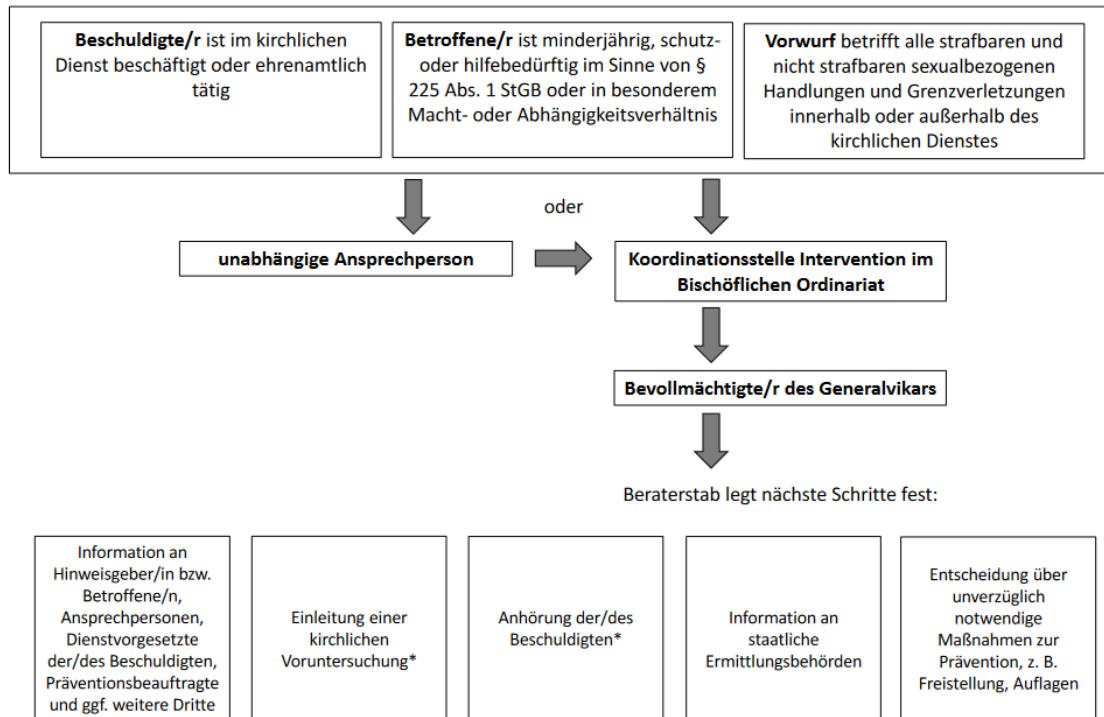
**Beschuldigte/r** ist im kirchlichen Dienst beschäftigt oder ehrenamtlich tätig

**Betroffene/r** ist minderjährig, schutz- oder hilfebedürftig im Sinne von § 225 Abs. 1 StGB oder in besonderem Macht- oder Abhängigkeitsverhältnis

**Vorwurf** betrifft alle strafbaren und nicht strafbaren sexualbezogenen Handlungen und Grenzverletzungen innerhalb oder außerhalb des kirchlichen Dienstes

oder

**unabhängige Ansprechperson**

**Koordinationsstelle Intervention im Bischöflichen Ordinariat**

**Bevollmächtigte/r des Generalvikars**

Beraterstab legt nächste Schritte fest:

Information an Hinweisgeber/in bzw. Betroffene/n, Ansprechpersonen, Dienstvorgesetzte der/des Beschuldigten, Präventionsbeauftragte und ggf. weitere Dritte

Einleitung einer kirchlichen Voruntersuchung*

Anhörung der/des Beschuldigten*

Information an staatliche Ermittlungsbehörden

Entscheidung über unverzüglich notwendige Maßnahmen zur Prävention, z. B. Freistellung, Auflagen